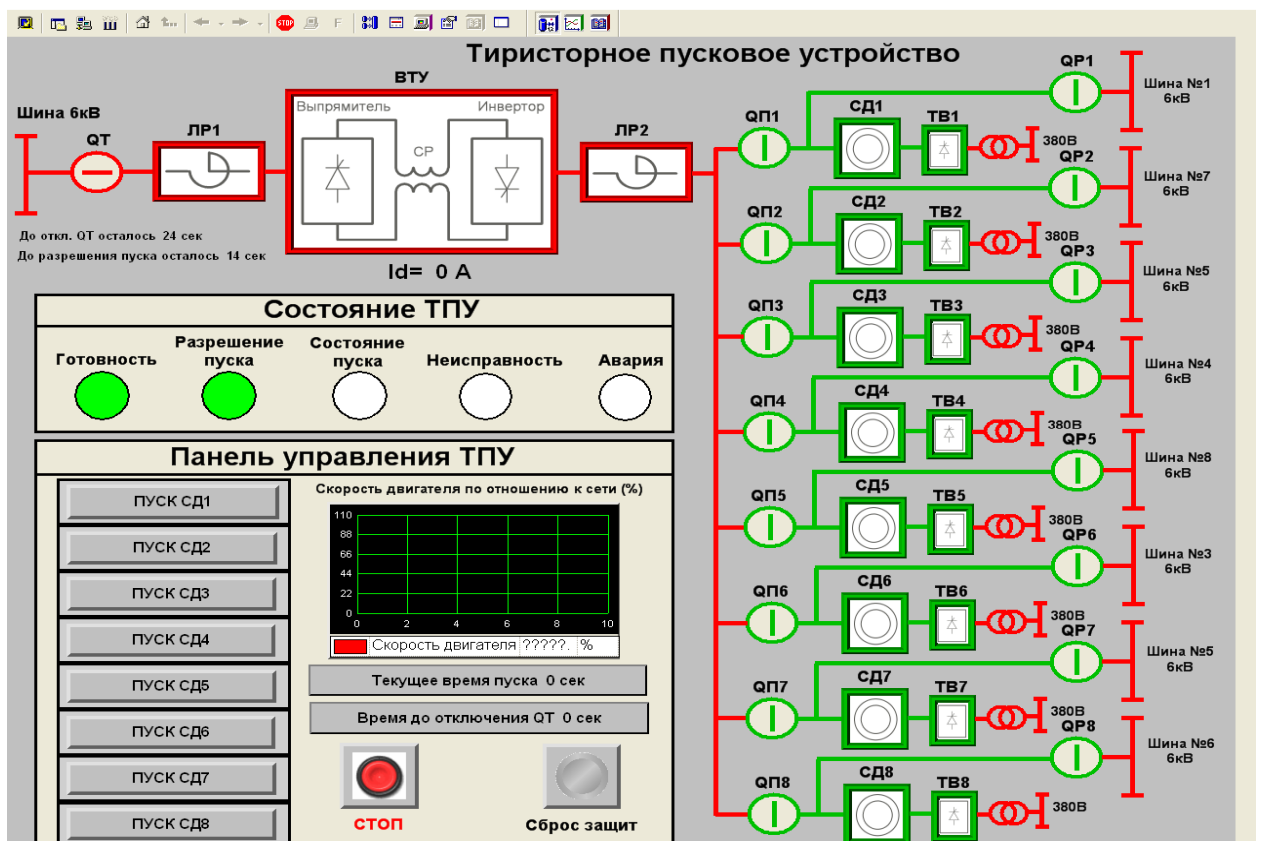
STOP F

Тиристорное пусковое устройство

ВТУ

Шина 6кВ

QT

ЛР1

Выпрямитель

Инвертор

СР

ЛР2

До откл. QT осталось 24 сек

До разрешения пуска осталось 14 сек

Id= 0 A

QP1 Шина №1 6кВ
QП1 СД1 ТВ1 380В
QP2 Шина №7 6кВ
QП2 СД2 ТВ2 380В
QP3 Шина №5 6кВ
QП3 СД3 ТВ3 380В
QP4 Шина №4 6кВ
QП4 СД4 ТВ4 380В
QP5 Шина №8 6кВ
QП5 СД5 ТВ5 380В
QP6 Шина №3 6кВ
QП6 СД6 ТВ6 380В
QP7 Шина №5 6кВ
QП7 СД7 ТВ7 380В
QP8 Шина №6 6кВ
QП8 СД8 ТВ8 380В

Состояние ТПУ

Готовность

Разрешение пуска

Состояние пуска

Неисправность

Авария

Панель управления ТПУ

ПУСК СД1
ПУСК СД2
ПУСК СД3
ПУСК СД4
ПУСК СД5
ПУСК СД6
ПУСК СД7
ПУСК СД8

Скорость двигателя по отношению к сети (%)

110 88 66 44 22 0
0 2 4 6 8 10

Скорость двигателя ?????. %

Текущее время пуска 0 сек

Время до отключения QT 0 сек

СТОП

Сброс защит